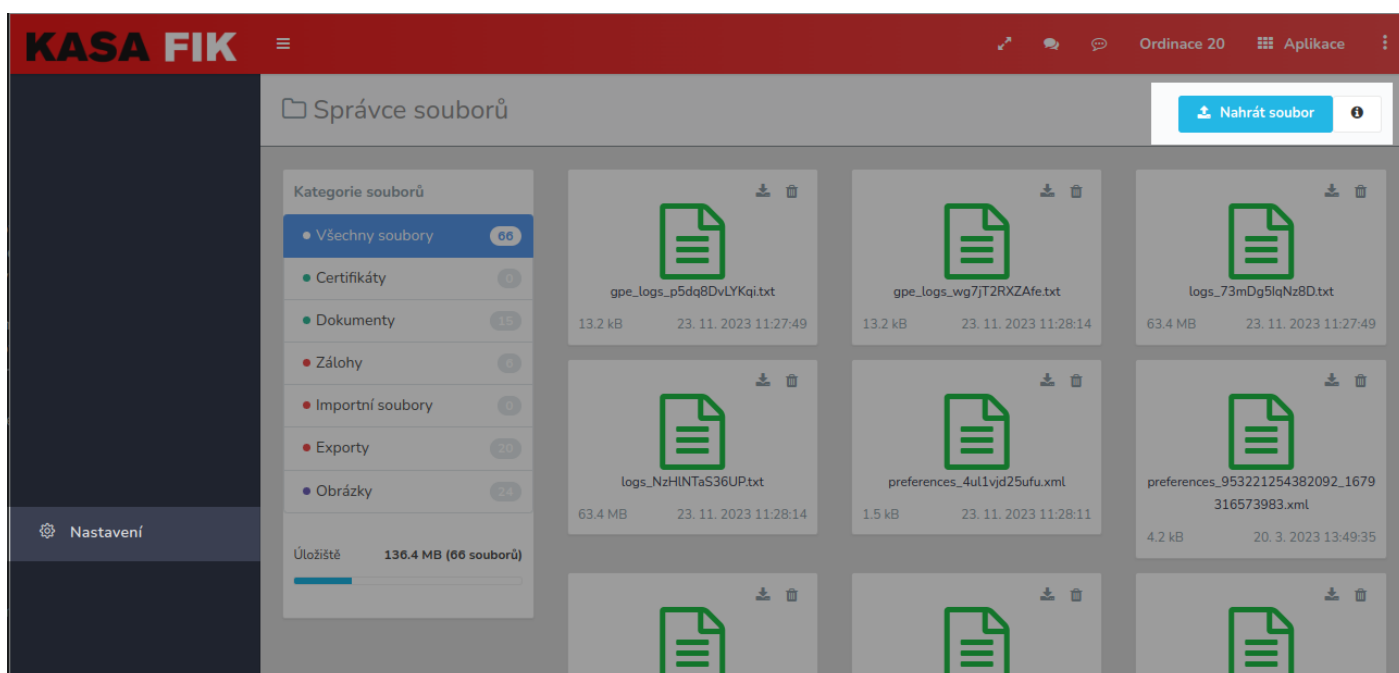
KASA FIK

Ordinace 20

Aplikace

Správce souborů

Nahrát soubor

Kategorie souborů

Všechny soubory 66

Certifikáty 0

Dokumenty 15

Zálohy 0

Importní soubory 0

Exporty 20

Obrázky 24

Úložiště 136.4 MB (66 souborů)

Nastavení

gpe_logs_p5dq8DvLYKqi.txt
13.2 kB 23. 11. 2023 11:27:49

gpe_logs_wg7jT2RXZAfe.txt
13.2 kB 23. 11. 2023 11:28:14

logs_73mDg5lqNz8D.txt
63.4 MB 23. 11. 2023 11:27:49

logs_NzHlNTaS36UP.txt
63.4 MB 23. 11. 2023 11:28:14

preferences_4ul1vjd25ufu.xml
1.5 kB 23. 11. 2023 11:28:11

preferences_953221254382092_1679316573983.xml
4.2 kB 20. 3. 2023 13:49:35